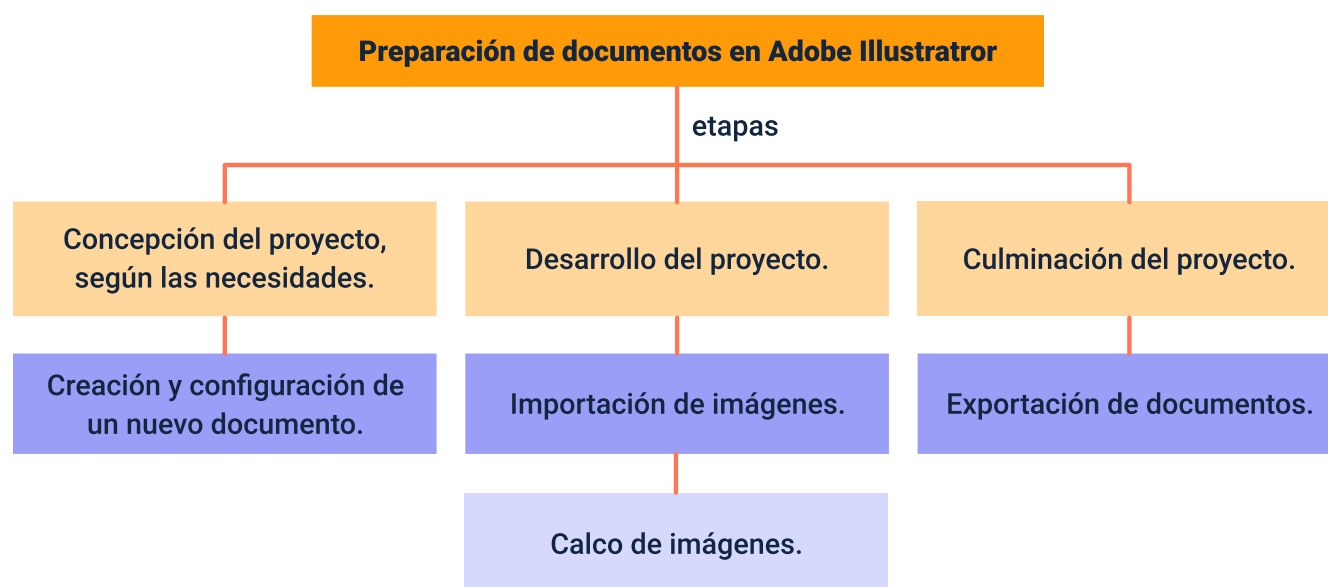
Preparación de documentos en Adobe Illustratror

etapas

Concepción del proyecto, según las necesidades.

Creación y configuración de un nuevo documento.

Desarrollo del proyecto.

Importación de imágenes.

Calco de imágenes.

Culminación del proyecto.

Exportación de documentos.